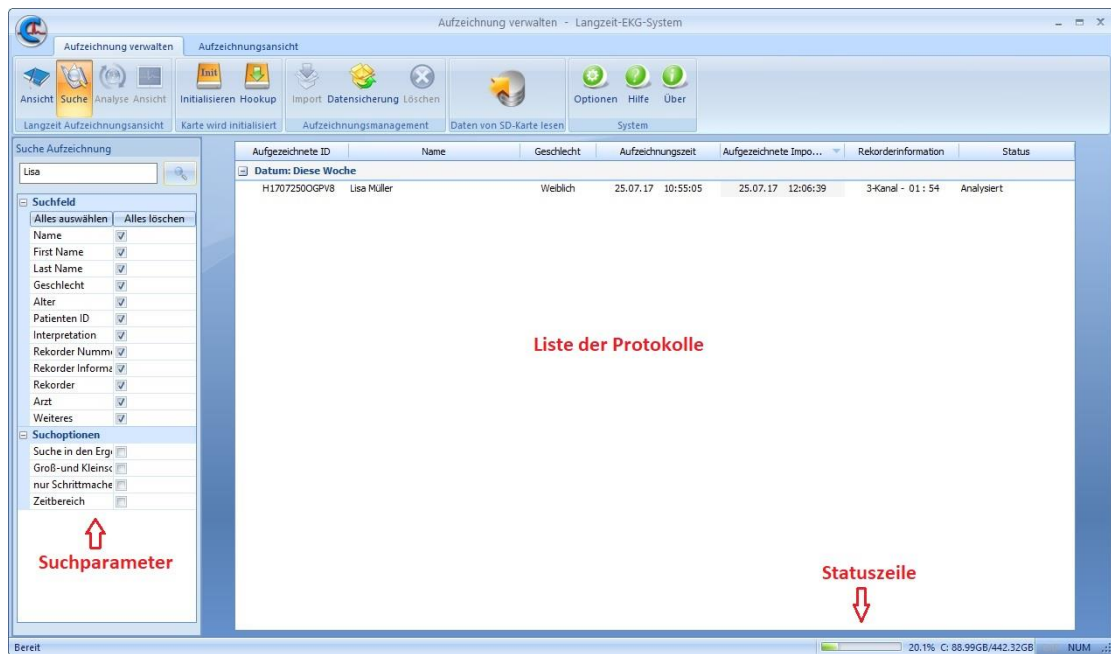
Aufzeichnung verwalten - Langzeit-EKG-System

Aufzeichnung verwalten | Aufzeichnungsansicht

Ansicht Suche Analyse Ansicht | Initialisieren Hookup | Import Datensicherung Löschen | Optionen Hilfe Über

Langzeit Aufzeichnungsansicht | Karte wird initialisiert | Aufzeichnungsmanagement | Daten von SD-Karte lesen | System

Suche Aufzeichnung

Lisa

Suchfeld

Alles auswählen | Alles löschen

Name
First Name
Last Name
Geschlecht
Alter
Patienten ID
Interpretation
Rekorder Numm
Rekorder Informa
Rekorder
Arzt
Weiteres

Suchoptionen

Suche in den Erg
Groß-und Kleinsc
nur Schrittmache
Zeitbereich

Suchparameter

| Aufgezeichnete ID | Name | Geschlecht | Aufzeichnungszeit | Aufgezeichnete Impo... | Rekorderinformation | Status |
|---|---|---|---|---|---|---|
| Datum: Diese Woche | | | | | | |
| H1707250OGPV8 | Lisa Müller | Weiblich | 25.07.17 10:55:05 | 25.07.17 12:06:39 | 3-Kanal - 01 : 54 | Analysiert |

Liste der Protokolle

Statuszeile

Bereit

20.1% C: 88.99GB/442.32GB

NUM